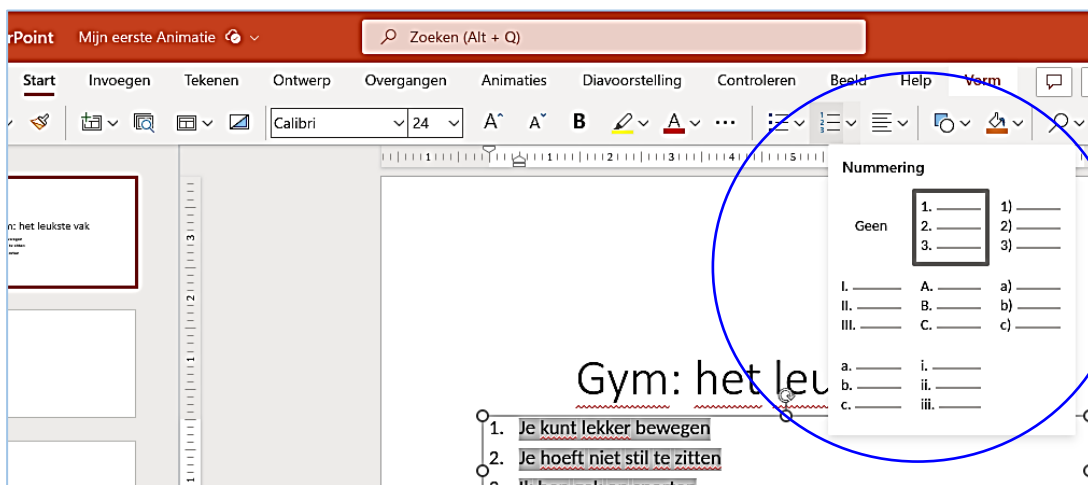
rPoint Mijn eerste Animatie

Zoeken (Alt + Q)

Start Invoegen Tekenen Ontwerp Overgangen Animaties Diavoorstelling Controleren Beeld Help Vorm

Calibri 24

B

n: het leukste vak

Nummering

Geen

1.
2.
3.

1)
2)
3)

I.
II.
III.

A.
B.
C.

a)
b)
c)

a.
b.
c.

i.
ii.
iii.

Gym: het leu

1. Je kunt lekker bewegen
2. Je hoeft niet stil te zitten
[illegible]